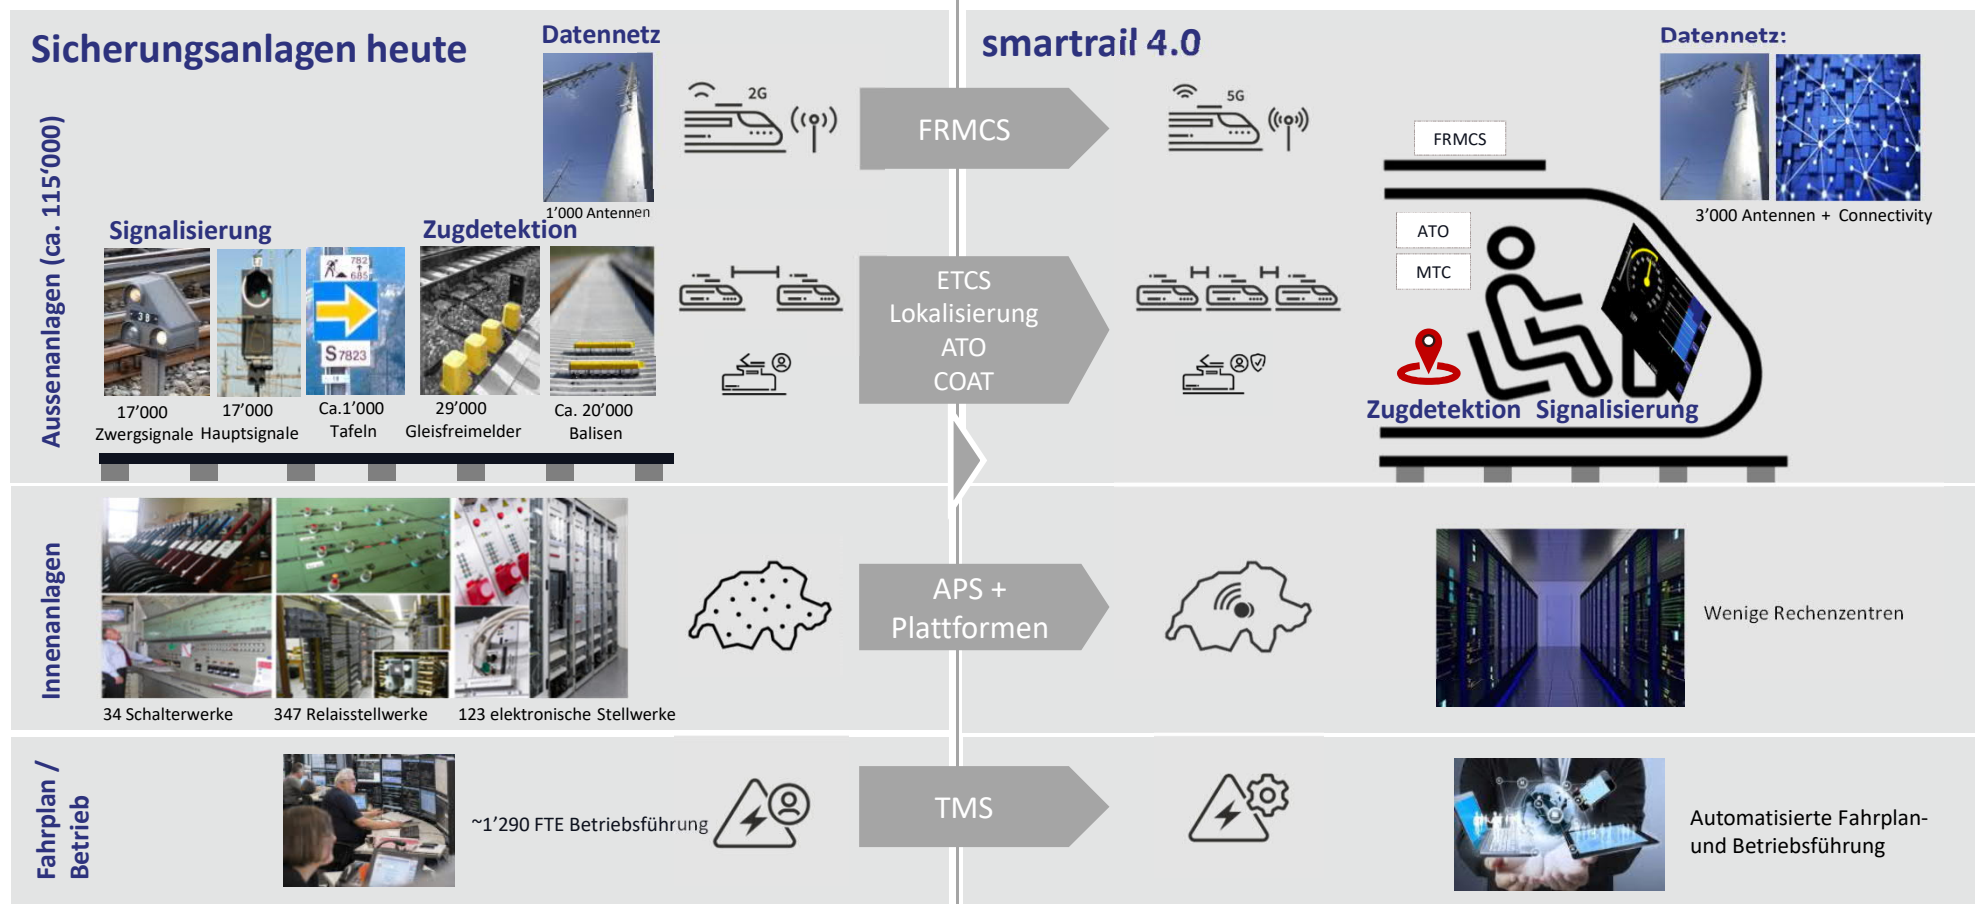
Sicherungsanlagen heute

Datennetz

1'000 Antennen

Aussenanlagen (ca. 115'000)

Signalisierung

Zugdetektion

17'000 Zwergsignale

17'000 Hauptsignale

Ca.1'000 Tafeln

29'000 Gleisfreimelder

Ca. 20'000 Balisen

2G

FRMCS

ETCS
Lokalisierung
ATO
COAT

smartrail 4.0

5G

Datennetz:

3'000 Antennen + Connectivity

FRMCS

ATO

MTC

Zugdetektion Signalisierung

Innenanlagen

34 Schalterwerke

347 Relaisstellwerke

123 elektronische Stellwerke

APS + Plattformen

Wenige Rechenzentren

Fahrplan / Betrieb

~1'290 FTE Betriebsführung

TMS

Automatisierte Fahrplan- und Betriebsführung